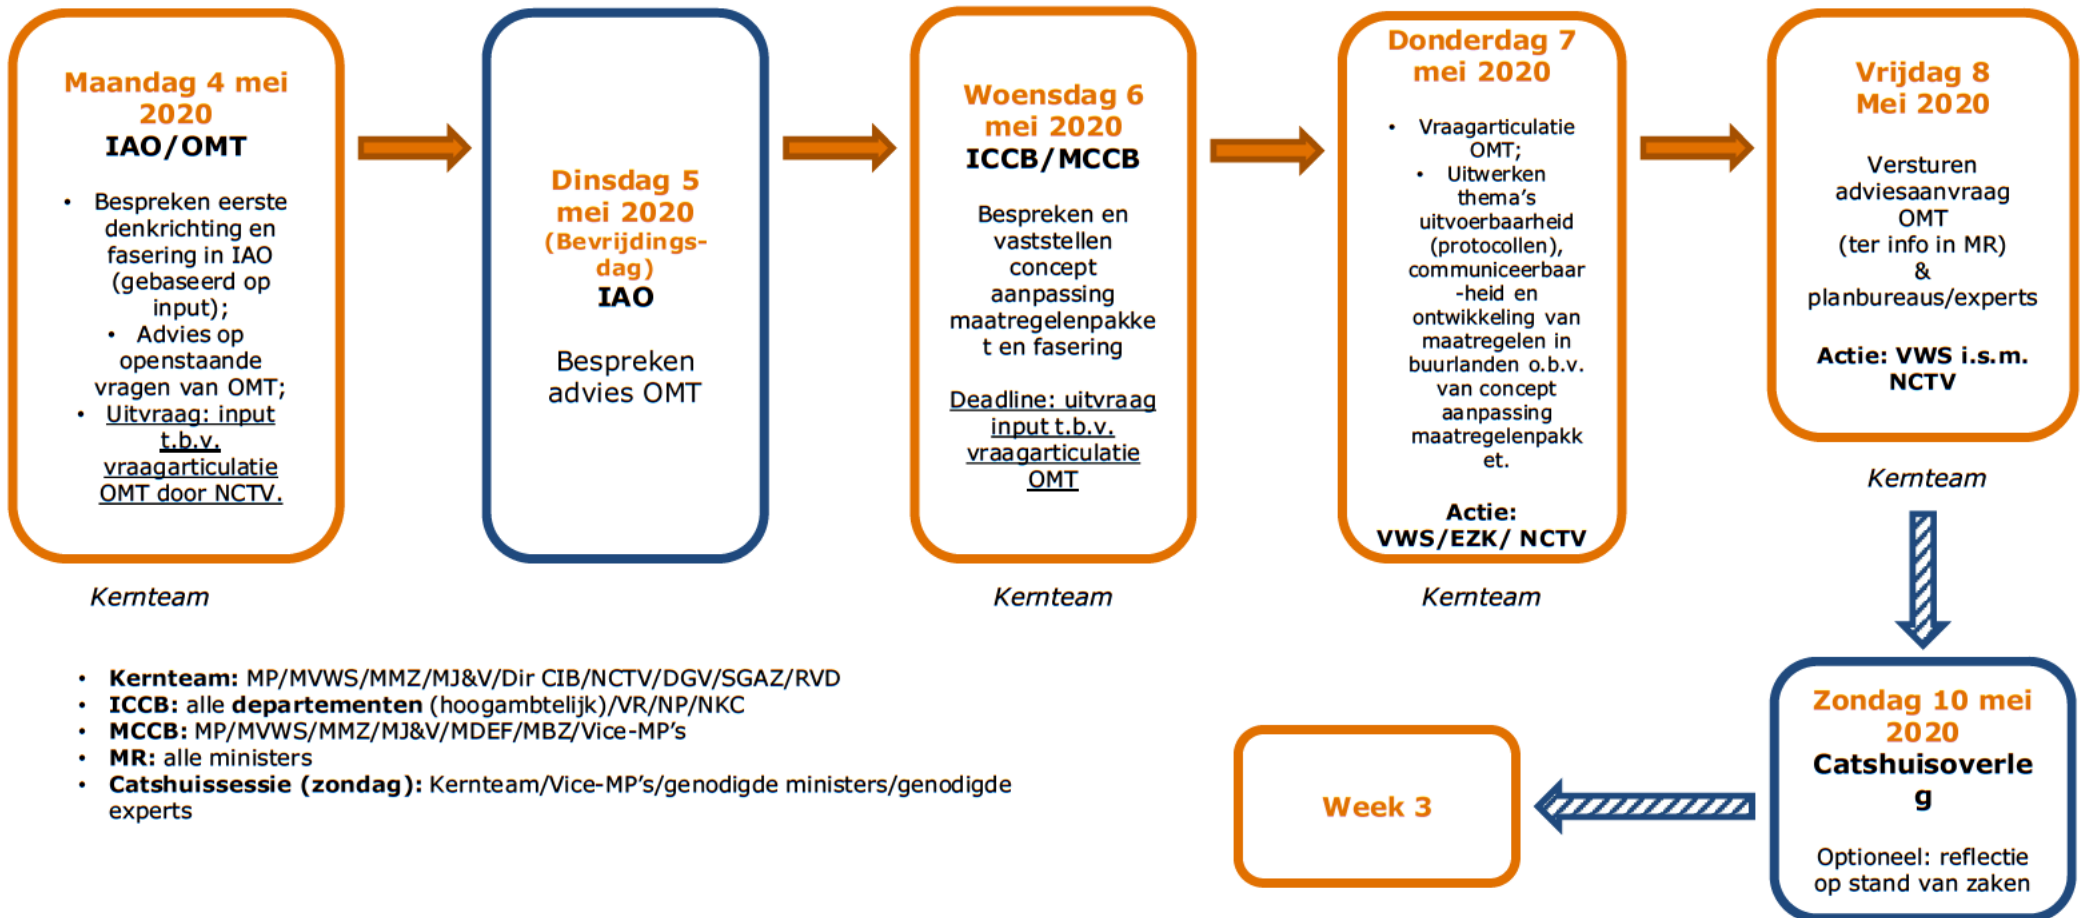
Maandag 4 mei 2020
IAO/OMT

• Bespreken eerste denkrichting en fasering in IAO (gebaseerd op input);
• Advies op openstaande vragen van OMT;
• Uitvraag: input t.b.v. vraagarticulatie OMT door NCTV.

Kernteam

Dinsdag 5 mei 2020
(Bevrijdingsdag)
IAO

Bespreken advies OMT

Woensdag 6 mei 2020
ICCB/MCCB

Bespreken en vaststellen concept aanpassing maatregelenpakket en fasering

Deadline: uitvraag input t.b.v. vraagarticulatie OMT

Kernteam

Donderdag 7 mei 2020

• Vraagarticulatie OMT;
• Uitwerken thema's uitvoerbaarheid (protocollen), communiceerbaar-heid en ontwikkeling van maatregelen in buurlanden o.b.v. van concept aanpassing maatregelenpakket.

Actie: VWS/EZK/ NCTV

Kernteam

Vrijdag 8 Mei 2020

Versturen adviesaanvraag OMT (ter info in MR) & planbureaus/experts

Actie: VWS i.s.m. NCTV

Kernteam

Zondag 10 mei 2020
Catshuisoverleg

Optioneel: reflectie op stand van zaken

Week 3

• Kernteam: MP/MVWS/MMZ/MJ&V/Dir CIB/NCTV/DGV/SGAZ/RVD
• ICCB: alle departementen (hoogambtelijk)/VR/NP/NKC
• MCCB: MP/MVWS/MMZ/MJ&V/MDEF/MBZ/Vice-MP's
• MR: alle ministers
• Catshuissessie (zondag): Kernteam/Vice-MP's/genodigde ministers/genodigde experts